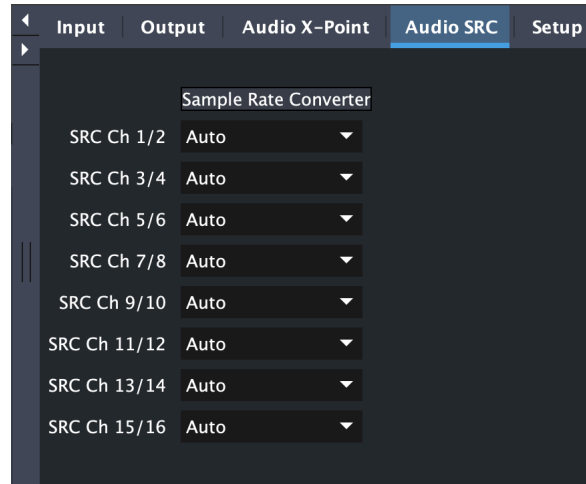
Input | Output | Audio X-Point | Audio SRC | Setup

Sample Rate Converter

SRC Ch 1/2 Auto
SRC Ch 3/4 Auto
SRC Ch 5/6 Auto
SRC Ch 7/8 Auto
SRC Ch 9/10 Auto
SRC Ch 11/12 Auto
SRC Ch 13/14 Auto
SRC Ch 15/16 Auto